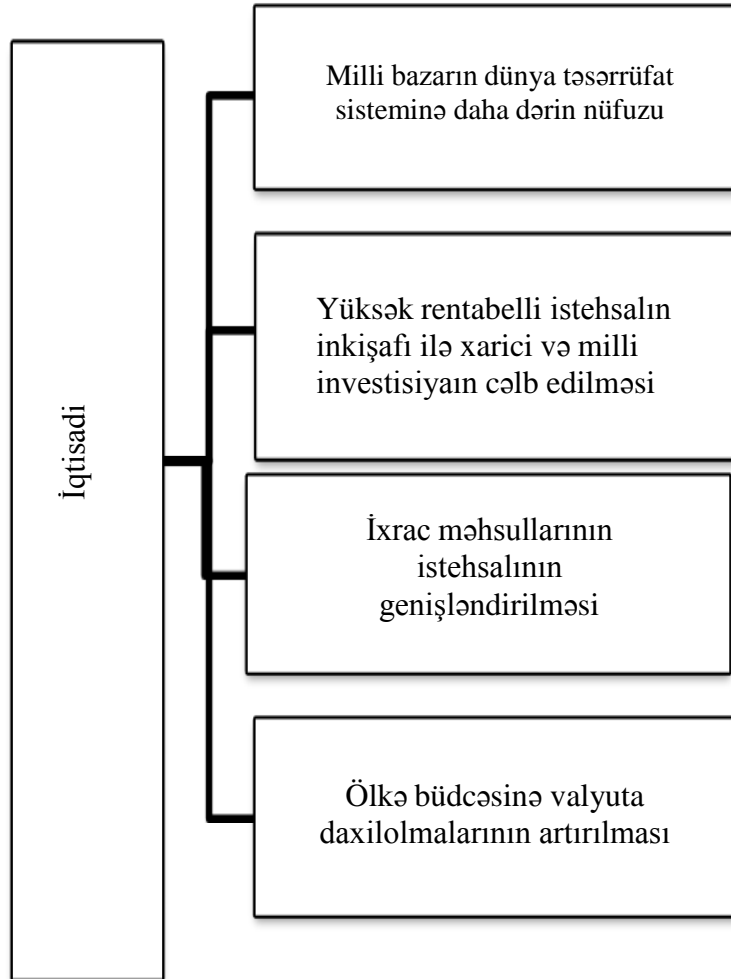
İqtisadi

Milli bazarın dünya təsərrüfat sisteminə daha dərin nüfuzu

Yüksək rentabelli istehsalın inkişafı ilə xarici və milli investisiyaın cəlb edilməsi

İxrac məhsullarının istehsalının genişləndirilməsi

Ölkə büdcəsinə valyuta daxilolmalarının artırılması